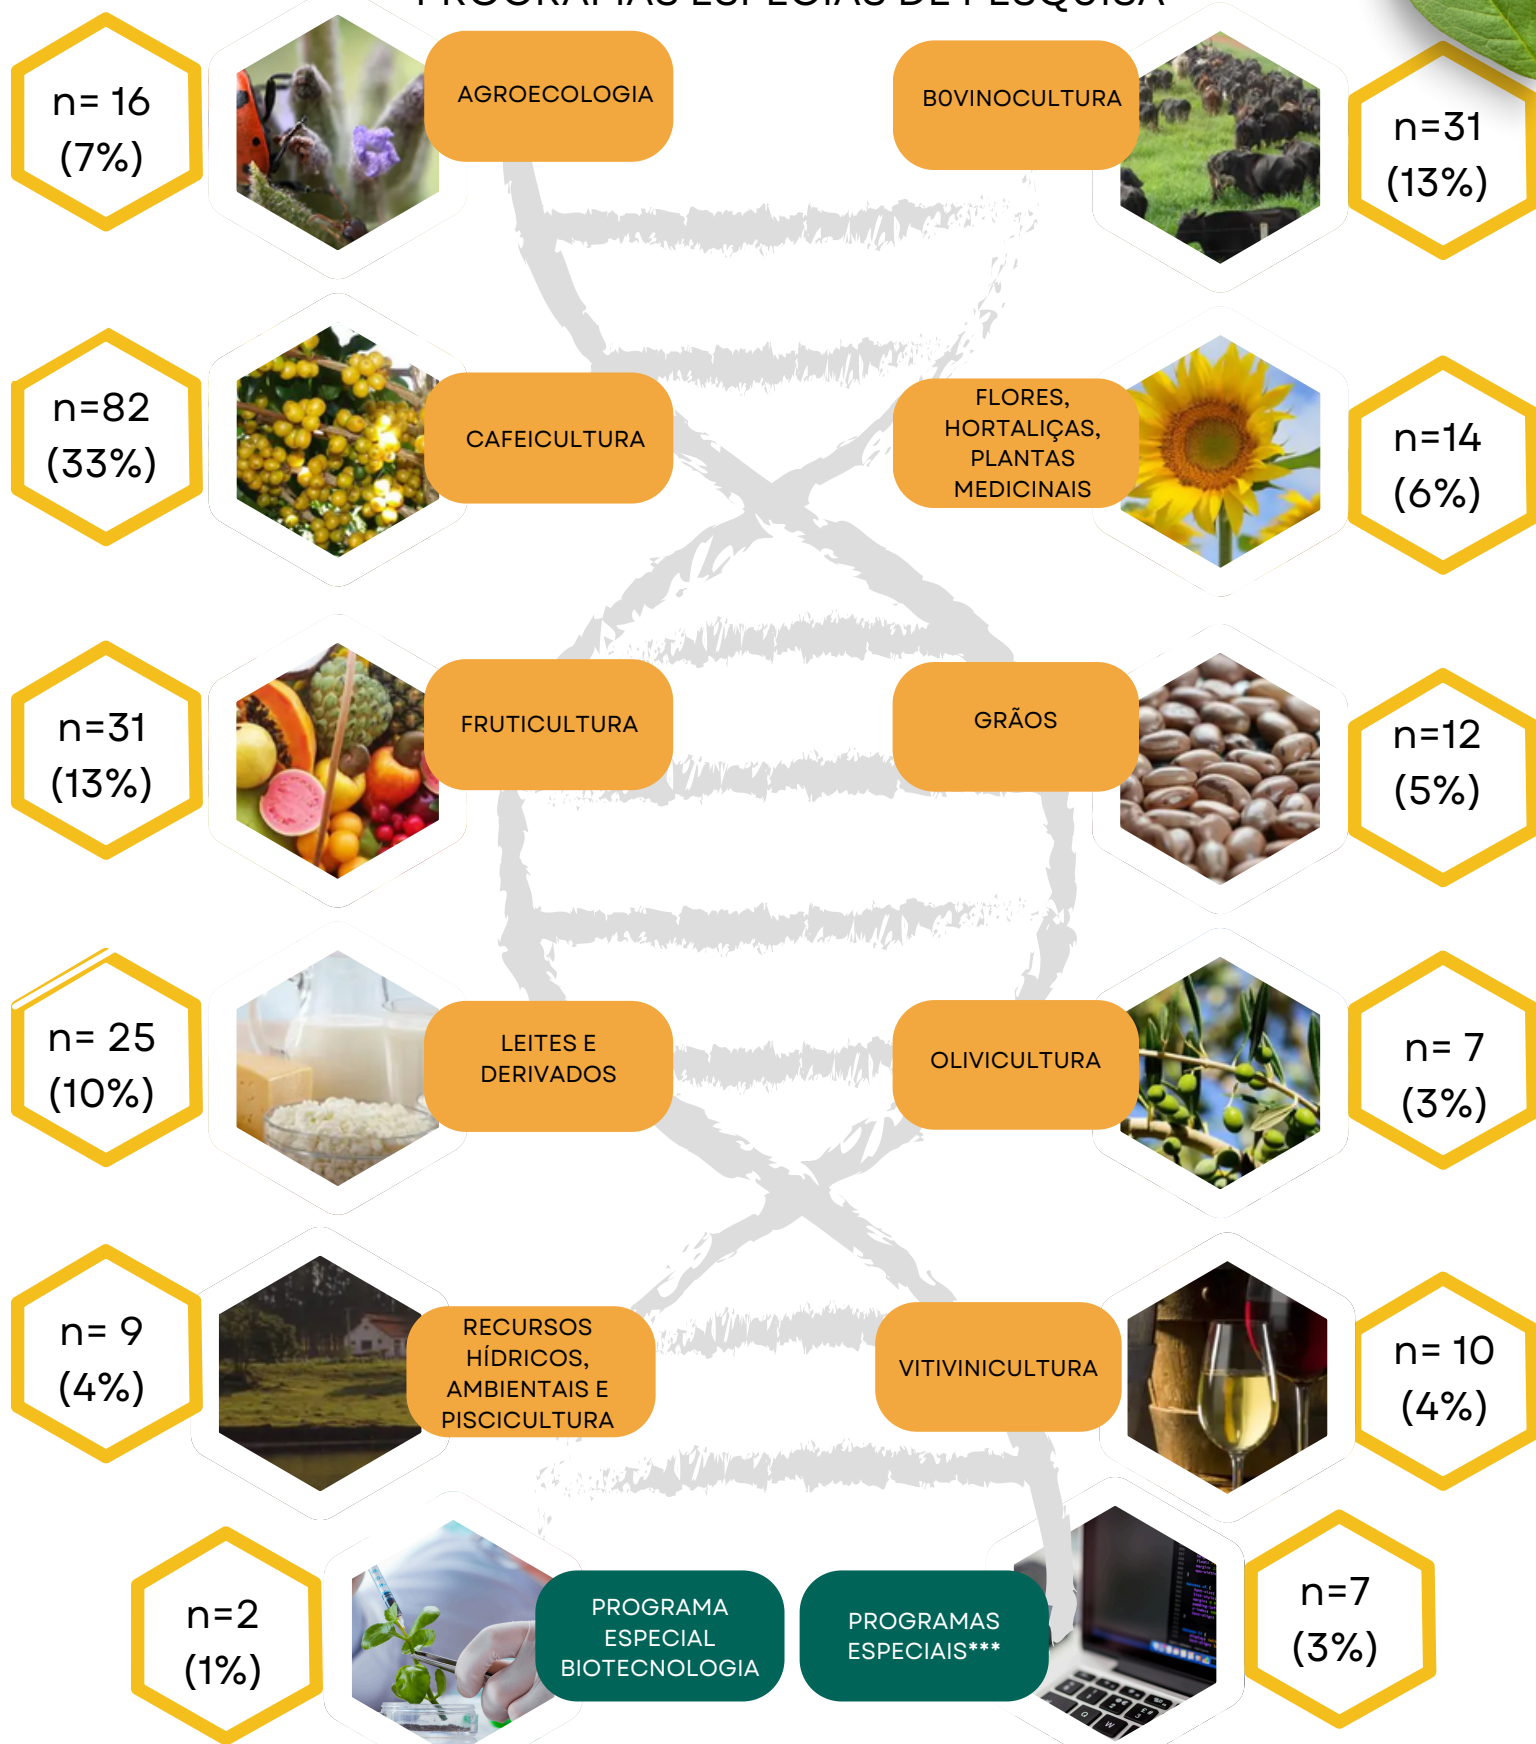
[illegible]

n= 16 (7%)

AGROECOLOGIA

BOVINOCULTURA

n=31 (13%)

n=82 (33%)

CAFEICULTURA

FLORES, HORTALIÇAS, PLANTAS MEDICINAIS

n=14 (6%)

n=31 (13%)

FRUTICULTURA

GRÃOS

n=12 (5%)

n= 25 (10%)

LEITES E DERIVADOS

OLIVICULTURA

n= 7 (3%)

n= 9 (4%)

RECURSOS HÍDRICOS, AMBIENTAIS E PISCICULTURA

VITIVINICULTURA

n= 10 (4%)

n=2 (1%)

PROGRAMA ESPECIAL BIOTECNOLOGIA

PROGRAMAS ESPECIAIS***

n=7 (3%)